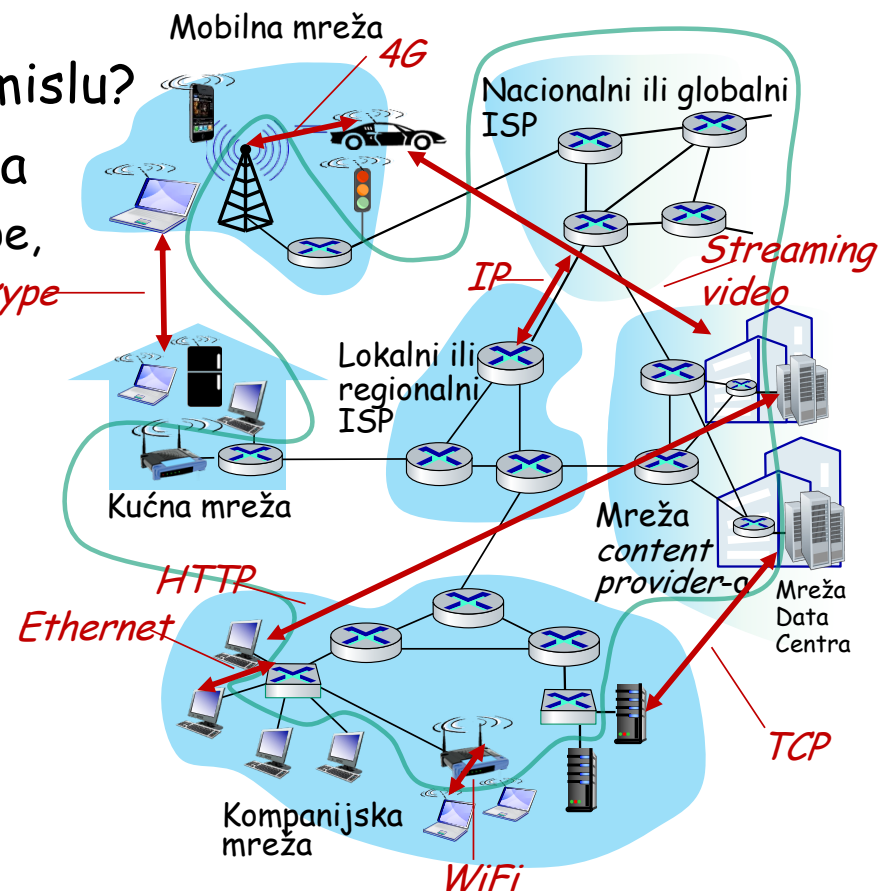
mislu?

a

pe,

ype

Mobilna mreža

4G

Nacionalni ili globalni ISP

Streaming video

IP

Lokalni ili regionalni ISP

Kućna mreža

Mreža content provider-a

Mreža Data Centra

HTTP

Ethernet

TCP

Kompanijska mreža

WiFi